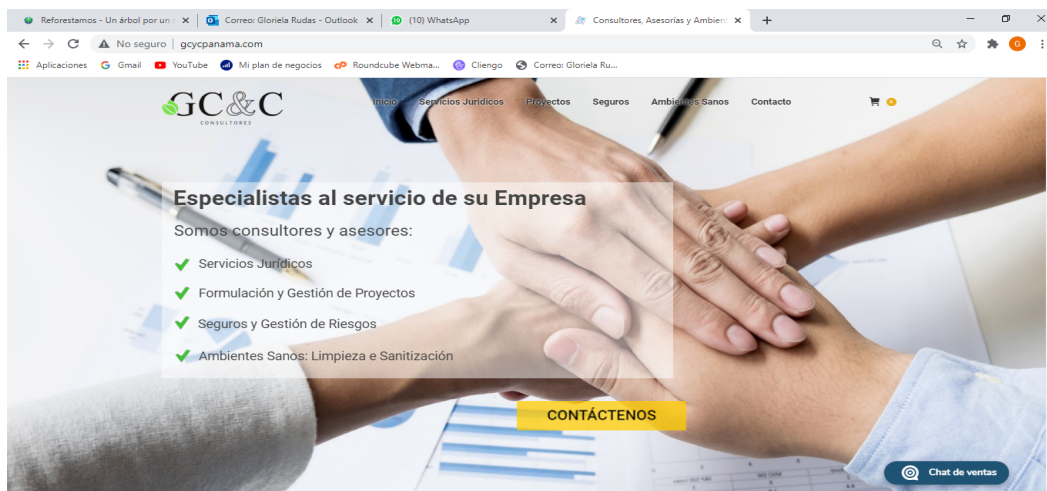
Reforestamos - Un árbol por un × Correo: Gloriela Rudas - Outlook × (10) WhatsApp × Consultores, Asesorías y Ambien ×

No seguro | gcycpanama.com

Aplicaciones Gmail YouTube Mi plan de negocios Roundcube Webma... Cliengo Correo: Gloriela Ru...

GC&C CONSULTORES

Inicio Servicios Jurídicos Proyectos Seguros Ambientes Sanos Contacto 0

Especialistas al servicio de su Empresa

Somos consultores y asesores:

Servicios Jurídicos

Formulación y Gestión de Proyectos

Seguros y Gestión de Riesgos

Ambientes Sanos: Limpieza e Sanitización

CONTÁCTENOS

Chat de ventas